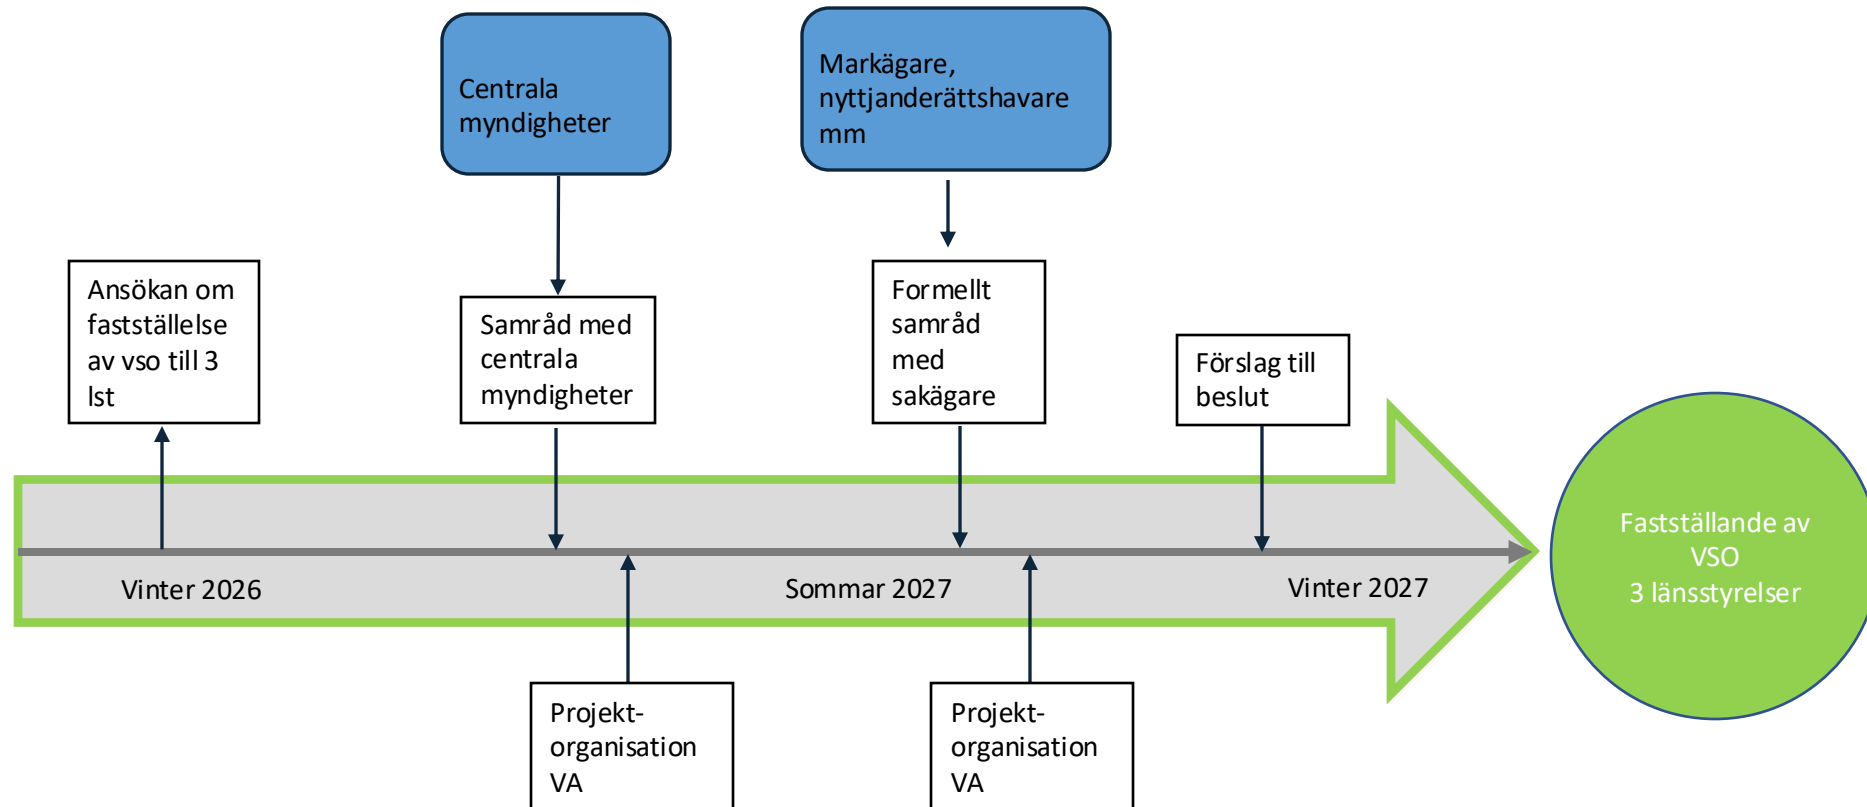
Centrala myndigheter

Markägare, nyttjanderättshavare mm

Ansökan om fastställelse av vso till 3 lst

Samråd med centrala myndigheter

Formellt samråd med sakägare

Förslag till beslut

Vinter 2026

Sommar 2027

Vinter 2027

Fastställande av VSO 3 länsstyrelser

Projekt-organisation VA

Projekt-organisation VA